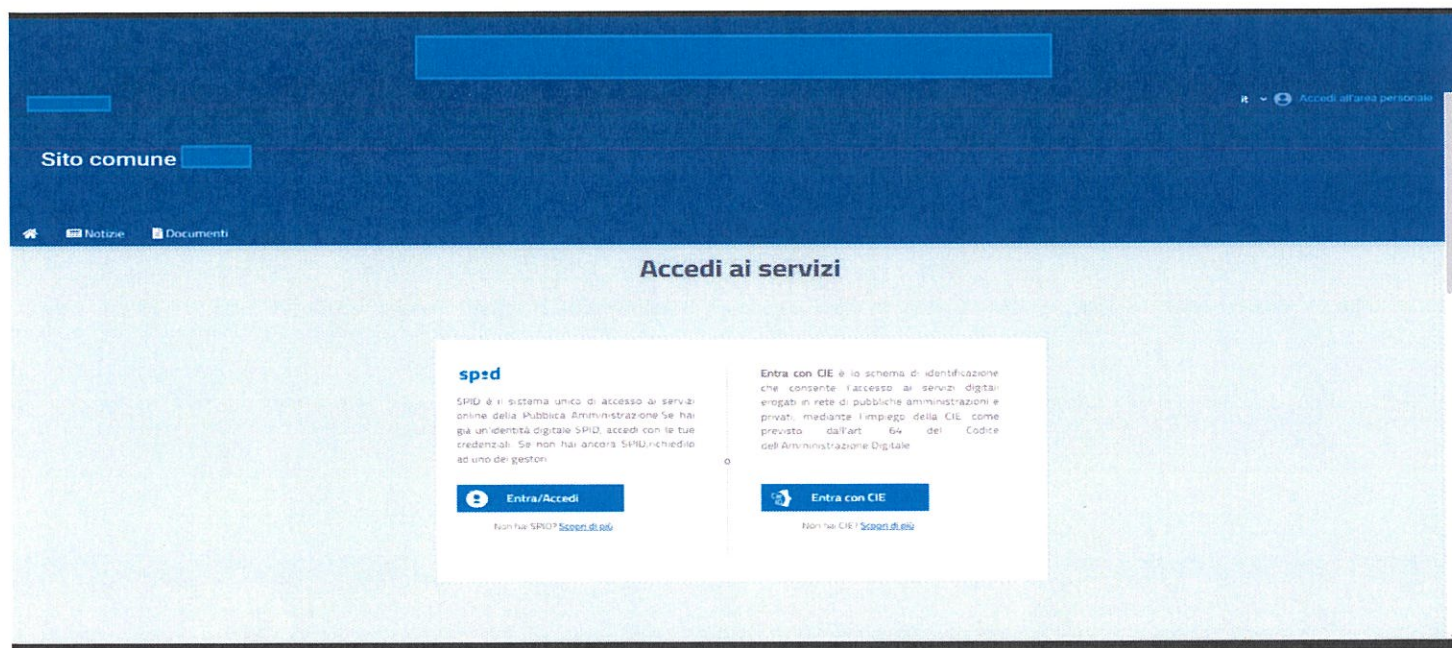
it Accedi all'area personale

Sito comune

Notizie Documenti

Accedi ai servizi

spid

SPID è il sistema unico di accesso ai servizi online della Pubblica Amministrazione.Se hai già un'identità digitale SPID, accedi con le tue credenziali. Se non hai ancora SPID,richiedilo ad uno dei gestori.

Entra/Accedi

Non hai SPID? Scopri di più

o

Entra con CIE è lo schema di identificazione che consente l'accesso ai servizi digitali erogati in rete di pubbliche amministrazioni e privati, mediante l'impiego della CIE, come previsto dall'art. 64 del Codice dell'Amministrazione Digitale

Entra con CIE

Non hai CIE? Scopri di più